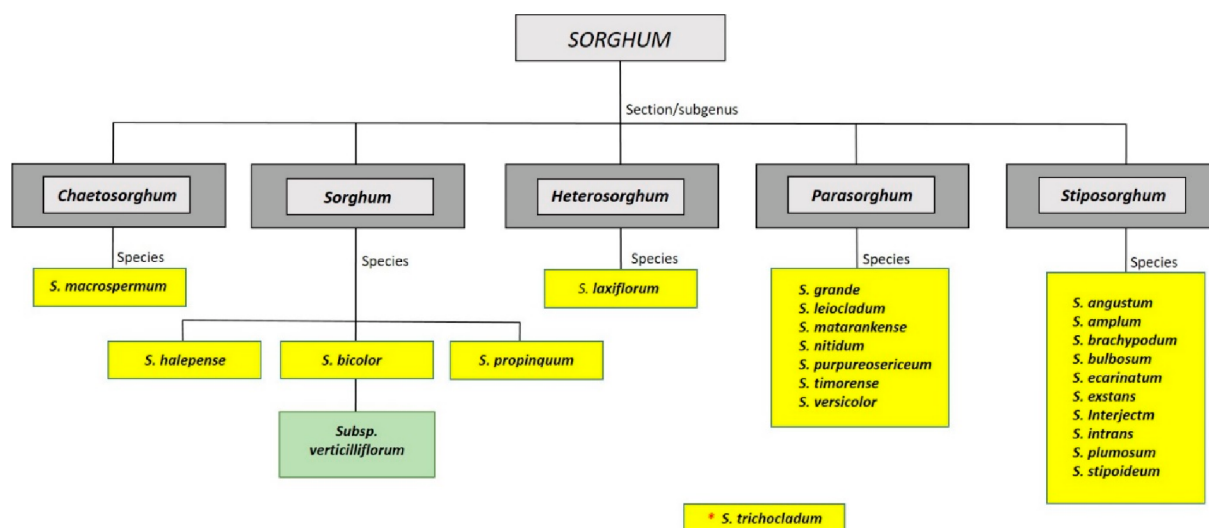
SORGHUM

Section/subgenus

Chaetosorghum

Species

S. macrospermum

Sorghum

Species

S. halepense

S. bicolor

Subsp. verticilliflorum

S. propinquum

Heterosorghum

Species

S. laxiflorum

Parasorghum

Species

S. grande
S. leiocladum
S. matarankense
S. nitidum
S. purpureosericeum
S. timorense
S. versicolor

Stiposorghum

Species

S. angustum
S. amplum
S. brachypodum
S. bulbosum
S. ecarinatum
S. exstans
S. Interjectm
S. intrans
S. plumosum
S. stipoideum

* S. trichocladum